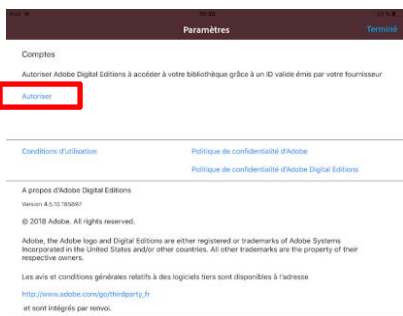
Paramètres

Terminé

Comptes

Autoriser Adobe Digital Editions à accéder à votre bibliothèque grâce à un ID valide émis par votre fournisseur

Autoriser

Conditions d'utilisation

Politique de confidentialité d'Adobe

Politique de confidentialité d'Adobe Digital Editions

A propos d'Adobe Digital Editions

Version 4.5.10.185897

© 2018 Adobe. All rights reserved.

Adobe, the Adobe logo and Digital Editions are either registered or trademarks of Adobe Systems Incorporated in the United States and/or other countries. All other trademarks are the property of their respective owners.

Les avis et conditions générales relatifs à des logiciels tiers sont disponibles à l'adresse

http://www.adobe.com/go/thirdparty_fr

et sont intégrés par renvoi.